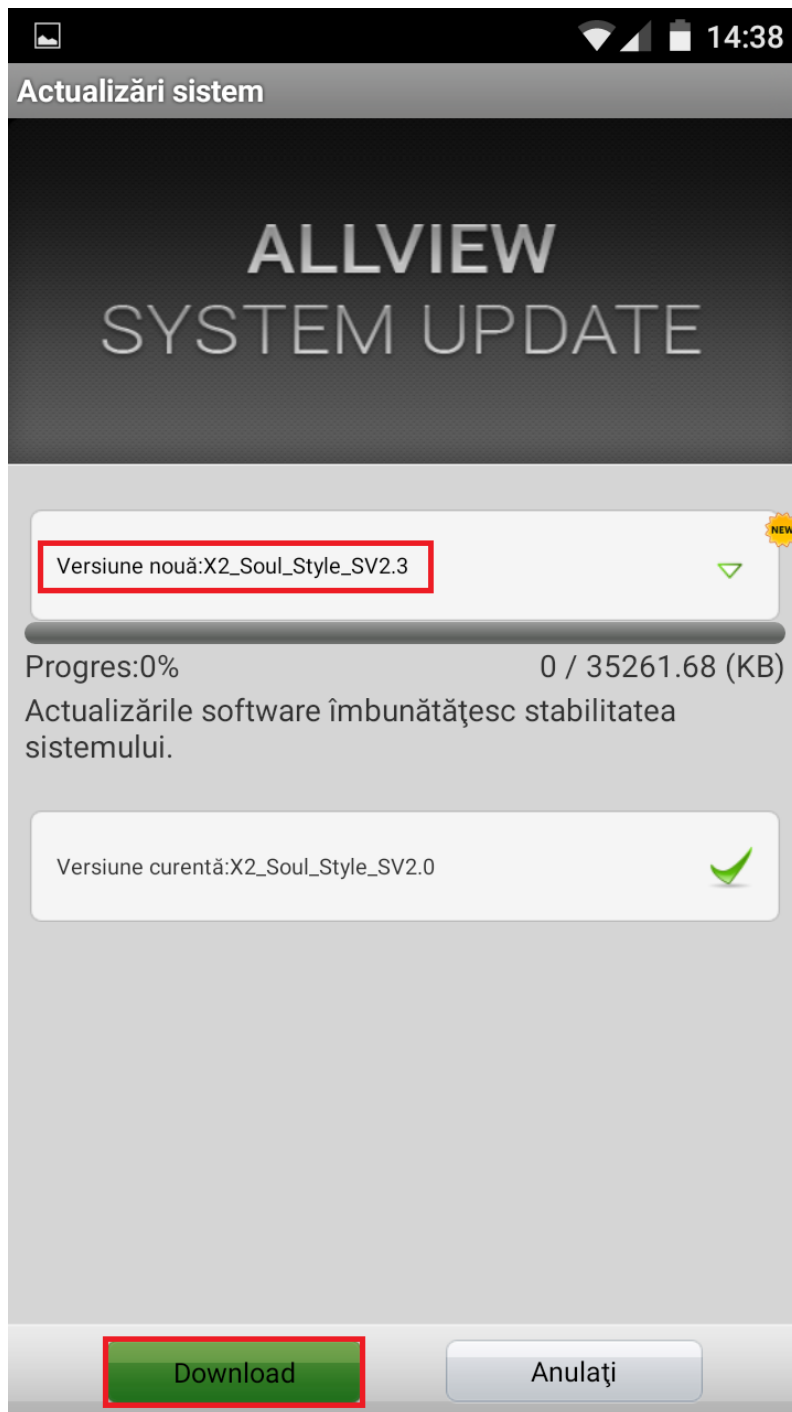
14:38

Actualizări sistem

ALLVIEW
SYSTEM UPDATE

NEW

Versiune nouă:X2_Soul_Style_SV2.3

Progres:0%

0 / 35261.68 (KB)

Actualizările software îmbunătăţesc stabilitatea sistemului.

Versiune curentă:X2_Soul_Style_SV2.0

Download

Anulaţi